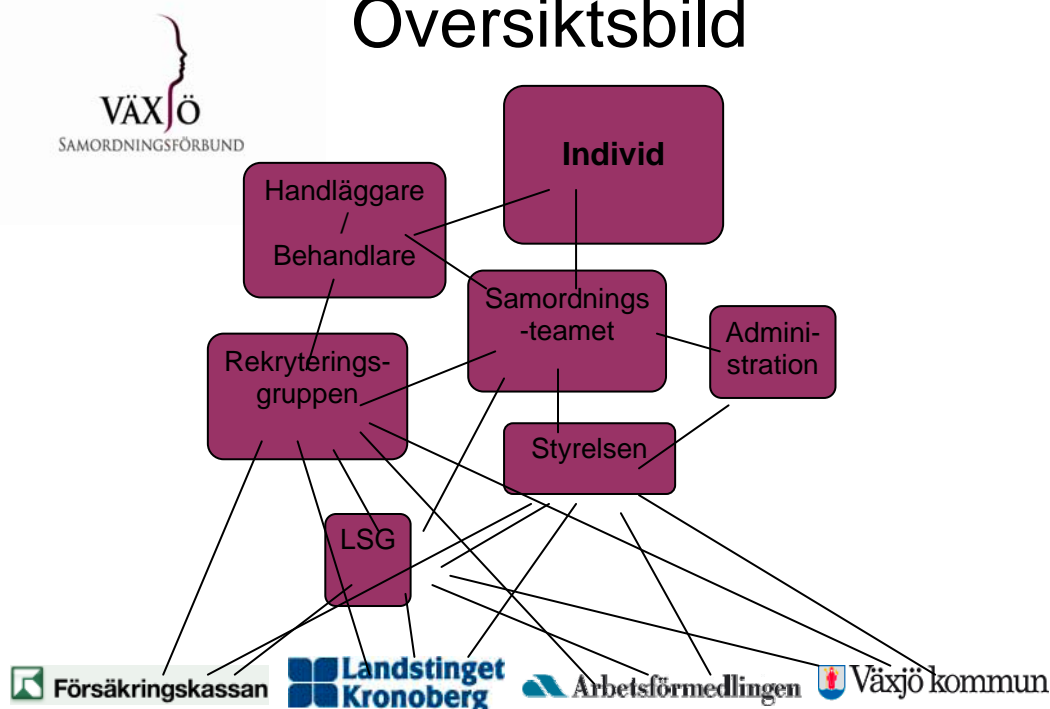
Översiktsbild

VÄXJÖ
SAMORDNINGSFÖRBUND

Individ

Handläggare / Behandlare

Samordnings -teamet

Administration

Rekryteringsgruppen

Styrelsen

LSG

Försäkringskassan

Landstinget Kronoberg

Arbetsförmedlingen

Växjö kommun